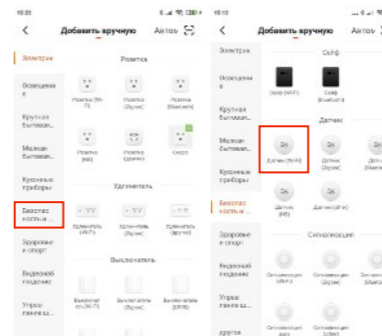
18:20

<

Добавить вручную

Автов

Электрика

Освещение

Крупная бытовая...

Мелкая бытовая...

Кухонные приборы

Безопас ность и...

Здоровье и спорт

Видеонаб людение

Упраз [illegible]

Розетка

Розетка (Wi-Fi)

Розетка (Zigbee)

Розетка (Bluetooth)

Розетка (BLE)

Розетка (Zigbee)

Смарт

Удлинитель

Удлинитель (Wi-Fi)

Удлинитель (Zigbee)

Удлинитель (Bluetooth)

Выключатель

Выключатель (Wi-Fi)

Выключатель (Zigbee)

Выключатель (BLE)

18:20

<

Добавить вручную

Автов

Электрика

Освещение

Крупная бытовая...

Мелкая бытовая...

Кухонные приборы

Безопас ность и...

Здоровье и спорт

Видеонаб людение

Упраз...

Другое

Сейф

Сейф (Wi-Fi)

Сейф (Bluetooth)

Датчик

Датчик (Wi-Fi)

Датчик (Zigbee)

Датчик

Датчик (NB)

Сигнализация

Сигнализация (Wi-Fi)

Сигнализация (Zigbee)

Сигнализация